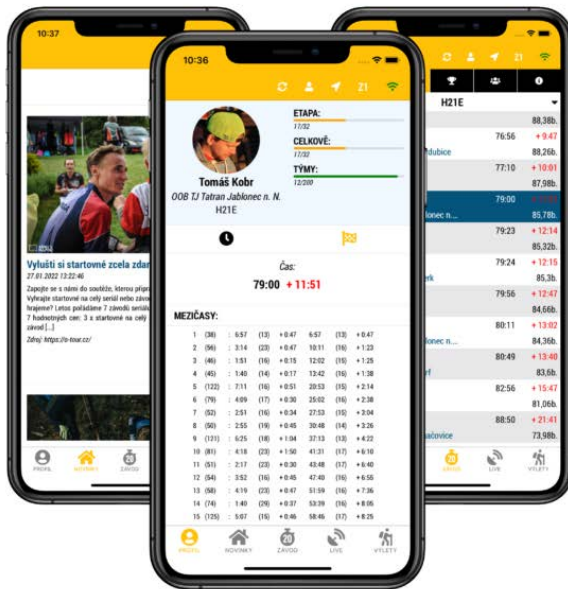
10:37

Vylušti si startovné zcela zdar
27.01.2022 13:22:46
Zapojte se s námi do soutěže, kterou připra Vyhrajte startovné na celý seriál nebo závo hrajeme? Letos pořádáme 7 závodů seriálu 7 hodnotných cen: 3 x startovné na celý závod [...]
Zdroj: https://o-tour.cz/

PROFIL NOVINKY ZÁVOD

10:36

21

Tomáš Kobr
OOB TJ Tatran Jablonec n. N.
H21E

ETAPA:
17/32
CELKOVĚ:
17/32
TÝMY:
12/200

Čas:
79:00 + 11:51

MEZIČASY:

| | | | | | | | |
|---|---|---|---|---|---|---|---|
| 1 | (38) | 6:57 | (13) | + 0:47 | 6:57 | (13) | + 0:47 |
| 2 | (56) | 3:14 | (23) | + 0:47 | 10:11 | (16) | + 1:23 |
| 3 | (46) | 1:51 | (16) | + 0:15 | 12:02 | (15) | + 1:25 |
| 4 | (45) | 1:40 | (14) | + 0:17 | 13:42 | (16) | + 1:38 |
| 5 | (122) | 7:11 | (16) | + 0:51 | 20:53 | (15) | + 2:14 |
| 6 | (79) | 4:09 | (17) | + 0:30 | 25:02 | (16) | + 2:38 |
| 7 | (52) | 2:51 | (16) | + 0:34 | 27:53 | (15) | + 3:04 |
| 8 | (50) | 2:55 | (19) | + 0:45 | 30:48 | (14) | + 3:26 |
| 9 | (131) | 6:25 | (18) | + 1:04 | 37:13 | (13) | + 4:22 |
| 10 | (81) | 4:18 | (23) | + 1:50 | 41:31 | (17) | + 6:10 |
| 11 | (51) | 2:17 | (23) | + 0:30 | 43:48 | (17) | + 6:40 |
| 12 | (54) | 3:52 | (16) | + 0:45 | 47:40 | (16) | + 6:55 |
| 13 | (58) | 4:19 | (23) | + 0:47 | 51:59 | (16) | + 7:36 |
| 14 | (74) | 1:40 | (29) | + 0:37 | 53:39 | (16) | + 8:05 |
| 15 | (125) | 5:07 | (15) | + 0:46 | 58:46 | (17) | + 8:25 |

PROFIL NOVINKY ZÁVOD LIVE VÝLETY

21

H21E

| | |
|---|---|
| | 88,38b. |
| 76:56 | + 9:47 |
| dubice | 88,26b. |
| 77:10 | + 10:01 |
| | 87,98b. |
| 79:00 | |
| lonec n... | 85,78b. |
| 79:23 | + 12:14 |
| | 85,32b. |
| 79:24 | + 12:15 |
| rk | 85,3b. |
| 79:56 | + 12:47 |
| | 84,66b. |
| 80:11 | + 13:02 |
| lonec n... | 84,36b. |
| 80:49 | + 13:40 |
| f | 83,6b. |
| 82:56 | + 15:47 |
| | 81,06b. |
| 88:50 | + 21:41 |
| ačovice | 73,98b. |

ZÁVOD LIVE VÝLETY